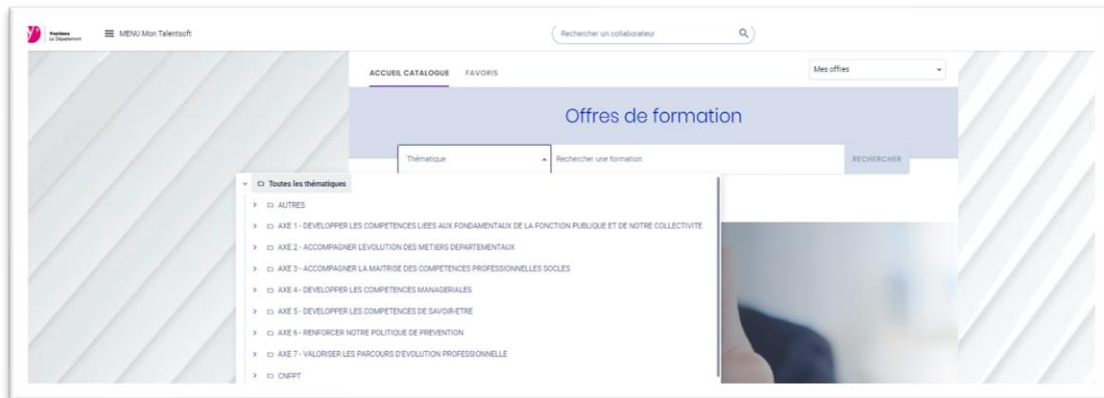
Yvelines Le Département

MENU Mon Talentsoft

Rechercher un collaborateur

ACCUEIL CATALOGUE FAVORIS

Mes offres

Offres de formation

Thématique

Rechercher une formation

RECHERCHER

Toutes les thématiques

AUTRES

AXE 1 - DEVELOPPER LES COMPETENCES LIEES AUX FONDAMENTAUX DE LA FONCTION PUBLIQUE ET DE NOTRE COLLECTIVITE

AXE 2 - ACCOMPAGNER L'EVOLUTION DES METIERS DEPARTEMENTAUX

AXE 3 - ACCOMPAGNER LA MAITRISE DES COMPETENCES PROFESSIONNELLES SOCLES

AXE 4 - DEVELOPPER LES COMPETENCES MANAGERIALES

AXE 5 - DEVELOPPER LES COMPETENCES DE SAVOIR-ETRE

AXE 6 - RENFORCER NOTRE POLITIQUE DE PREVENTION

AXE 7 - VALORISER LES PARCOURS D'EVOLUTION PROFESSIONNELLE

CNFPT